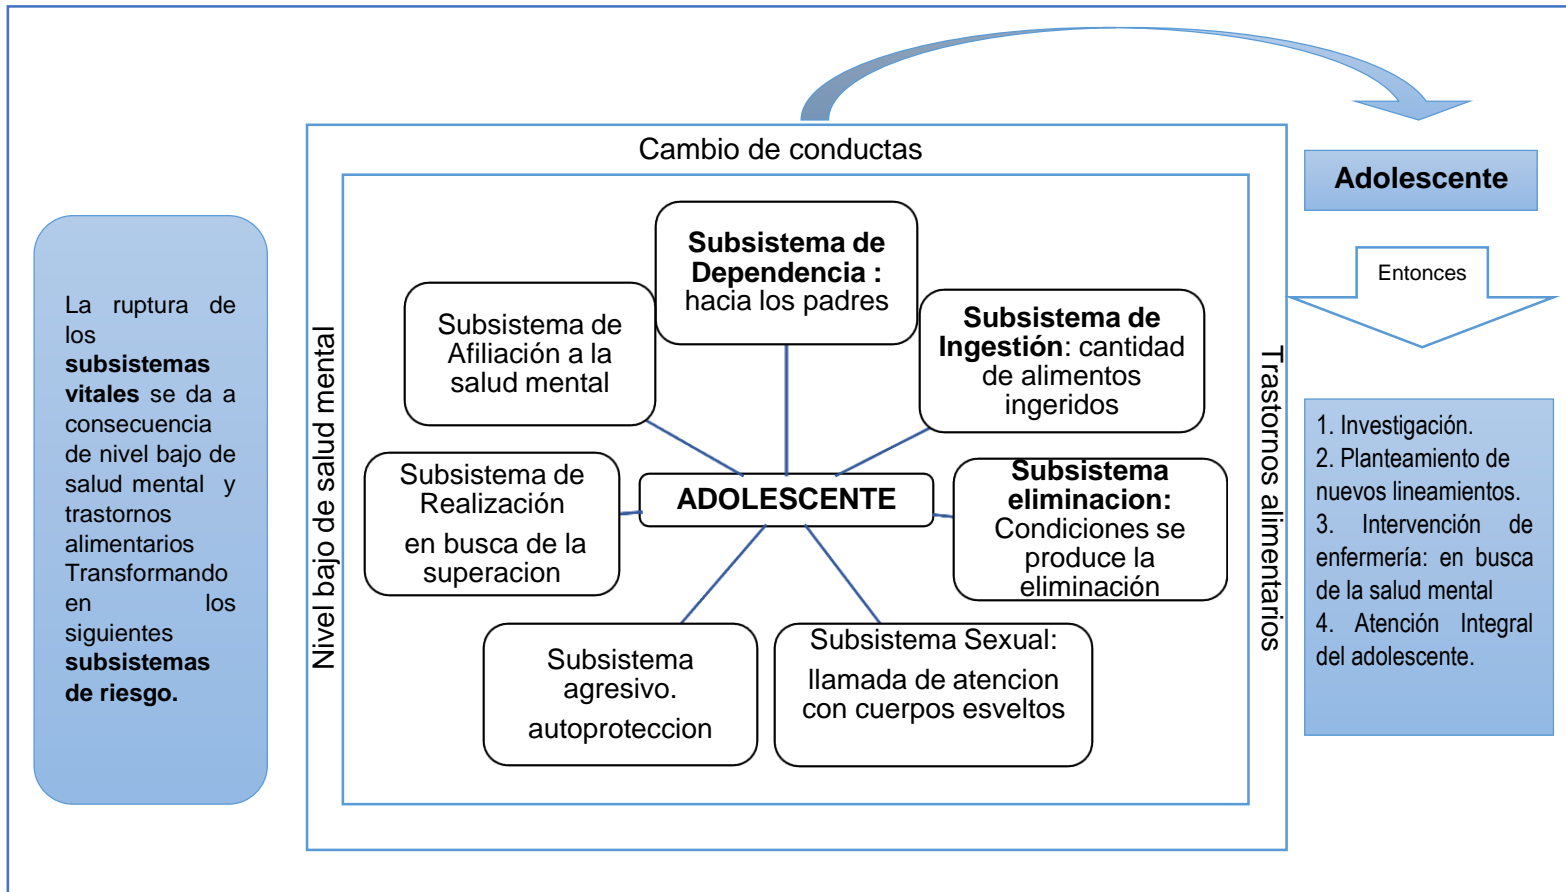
La ruptura de los **subsistemas vitales** se da a consecuencia de nivel bajo de salud mental y trastornos alimentarios Transformando en los siguientes **subsistemas de riesgo.**

Cambio de conductas

Nivel bajo de salud mental

Trastornos alimentarios

**Subsistema de Dependencia :** hacia los padres

Subsistema de Afiliación a la salud mental

**Subsistema de Ingestión**: cantidad de alimentos ingeridos

Subsistema de Realización en busca de la superacion

ADOLESCENTE

**Subsistema eliminacion:** Condiciones se produce la eliminación

Subsistema agresivo. autoproteccion

Subsistema Sexual: llamada de atencion con cuerpos esveltos

Adolescente

Entonces

1. Investigación.
2. Planteamiento de nuevos lineamientos.
3. Intervención de enfermería: en busca de la salud mental
4. Atención Integral del adolescente.